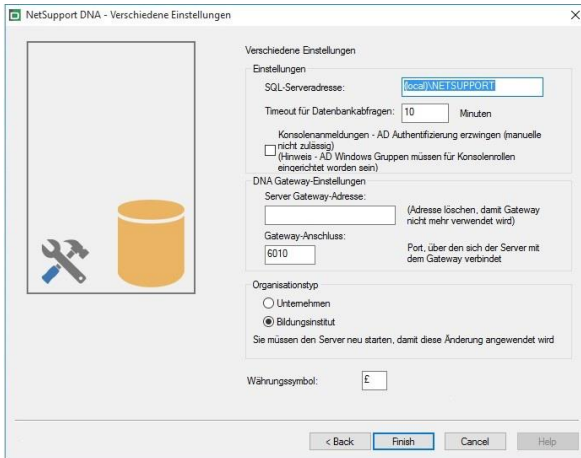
NetSupport DNA - Verschiedene Einstellungen

Verschiedene Einstellungen

Einstellungen

SQL-Serveradresse: (local)\NETSUPPORT

Timeout für Datenbankabfragen: 10 Minuten

Konsolenanmeldungen - AD Authentifizierung erzwingen (manuelle nicht zulässig) (Hinweis - AD Windows Gruppen müssen für Konsolenrollen eingerichtet worden sein)

DNA Gateway-Einstellungen

Server Gateway-Adresse:

(Adresse löschen, damit Gateway nicht mehr verwendet wird)

Gateway-Anschluss:

6010

Port, über den sich der Server mit dem Gateway verbindet

Organisationstyp

Unternehmen

Bildungsinstitut

Sie müssen den Server neu starten, damit diese Änderung angewendet wird

Währungssymbol: £

< Back

Finish

Cancel

Help